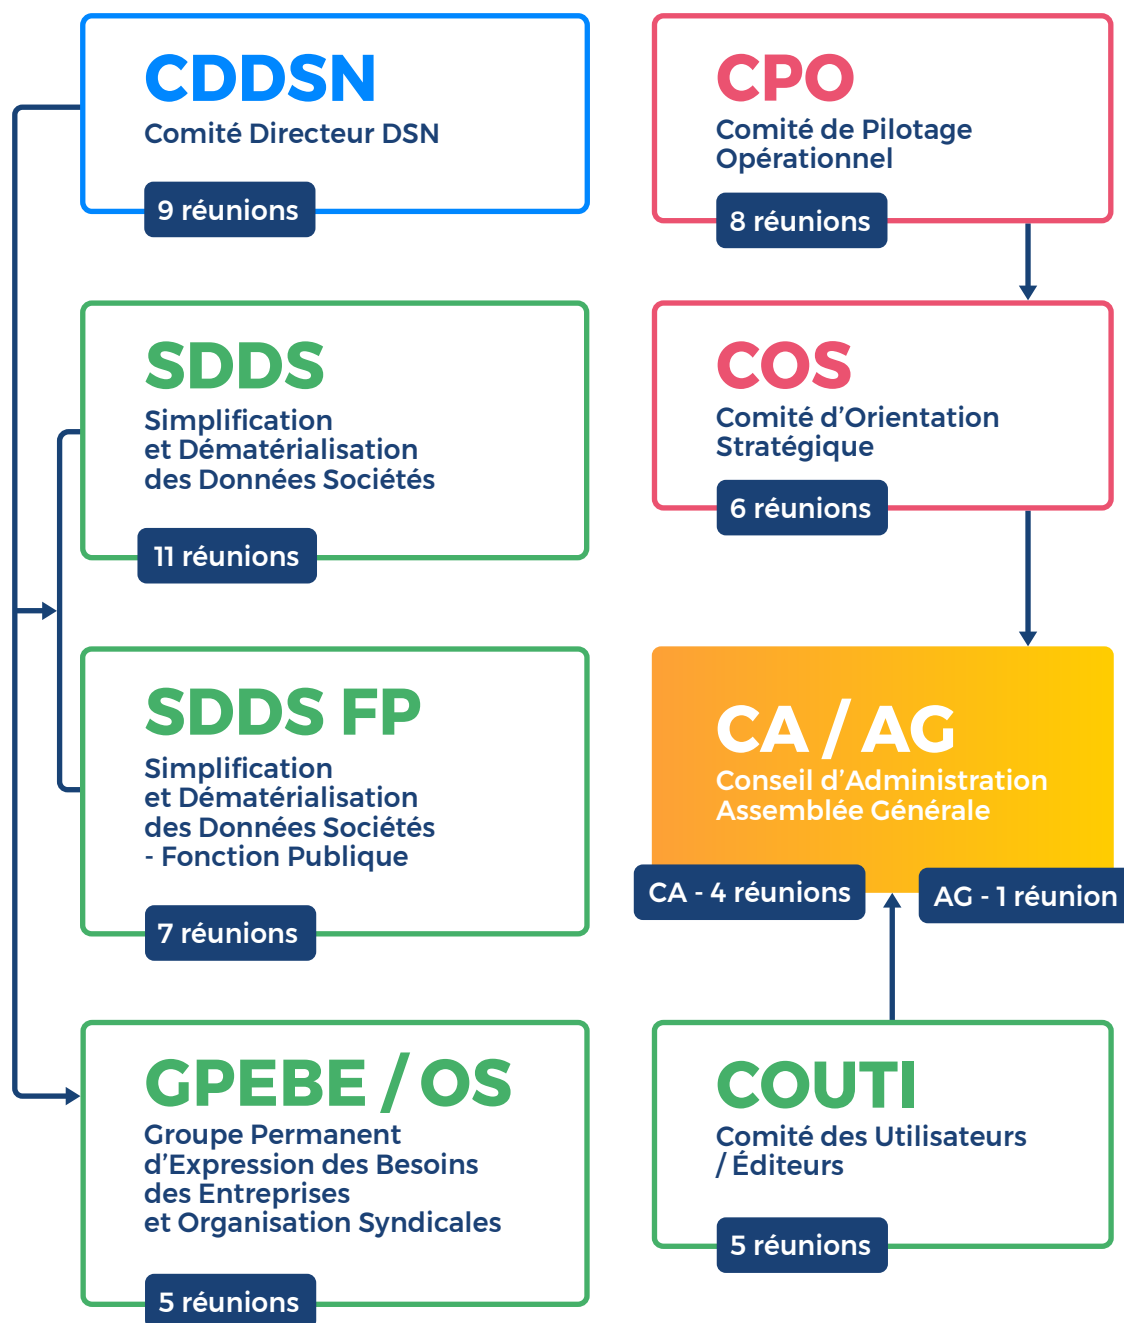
CDDSN
Comité Directeur DSN
9 réunions

CPO
Comité de Pilotage Opérationnel
8 réunions

SDDS
Simplification et Dématérialisation des Données Sociétés
11 réunions

COS
Comité d'Orientation Stratégique
6 réunions

SDDS FP
Simplification et Dématérialisation des Données Sociétés - Fonction Publique
7 réunions

CA / AG
Conseil d'Administration Assemblée Générale
CA - 4 réunions
AG - 1 réunion

GPEBE / OS
Groupe Permanent d'Expression des Besoins des Entreprises et Organisation Syndicales
5 réunions

COUTI
Comité des Utilisateurs / Éditeurs
5 réunions